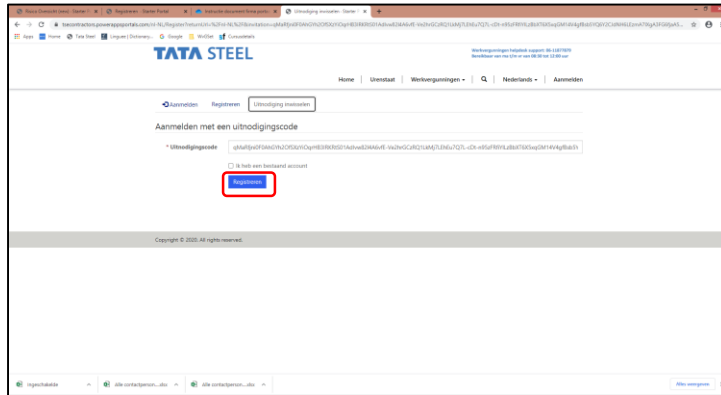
TATA STEEL

Werkvergunningen helpdesk support: 06-11877879
Bereikbaar van ma t/m vr van 08:30 tot 12:00 uur

Home | Urenstaat | Werkvergunningen | Nederlands | Aanmelden

Aanmelden Registreren Uitnodiging inwisselen

Aanmelden met een uitnodigingscode

* Uitnodigingscode

Ik heb een bestaand account

Registreren

Copyright © 2020. All rights reserved.

Alles weergeven